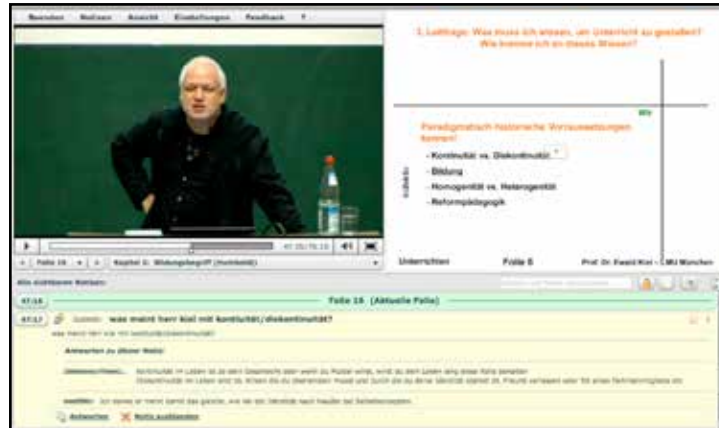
Beenden Notizen Ansicht Einstellungen Feedback ?

47:35 / 91:13

Folie 16 Kapitel 3: Bildungsbegriff (Humboldt)

3. Leitfrage: Was muss ich wissen, um Unterricht zu gestalten? Wie komme ich an dieses Wissen?

Wis

Paradigmatisch historische Voraussetzungen kennen!

- Kontinuität vs. Diskontinuität
- Bildung
- Homogenität vs. Heterogenität
- Reformpädagogik

Subjekt

Unterrichten Folie 6 Prof. Dr. Ewald Kiel - LMU München

Alle sichtbaren Notizen:

47:16 Folie 16 (Aktuelle Folie)

47:17 Gabriele: was meint herr kiel mit kontiuität/diskontinuität?

was meint herr kiel mit kontiuität/diskontinuität?

Antworten zu dieser Notiz:

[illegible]: Kontinuität im Leben ist es dem Gespräch oder wenn zu Musik wirkt, wird zu dem Leben lang diese Rolle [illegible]
Diskontinuität im Leben wird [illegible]

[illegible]: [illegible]

Antworten Notiz ausblenden